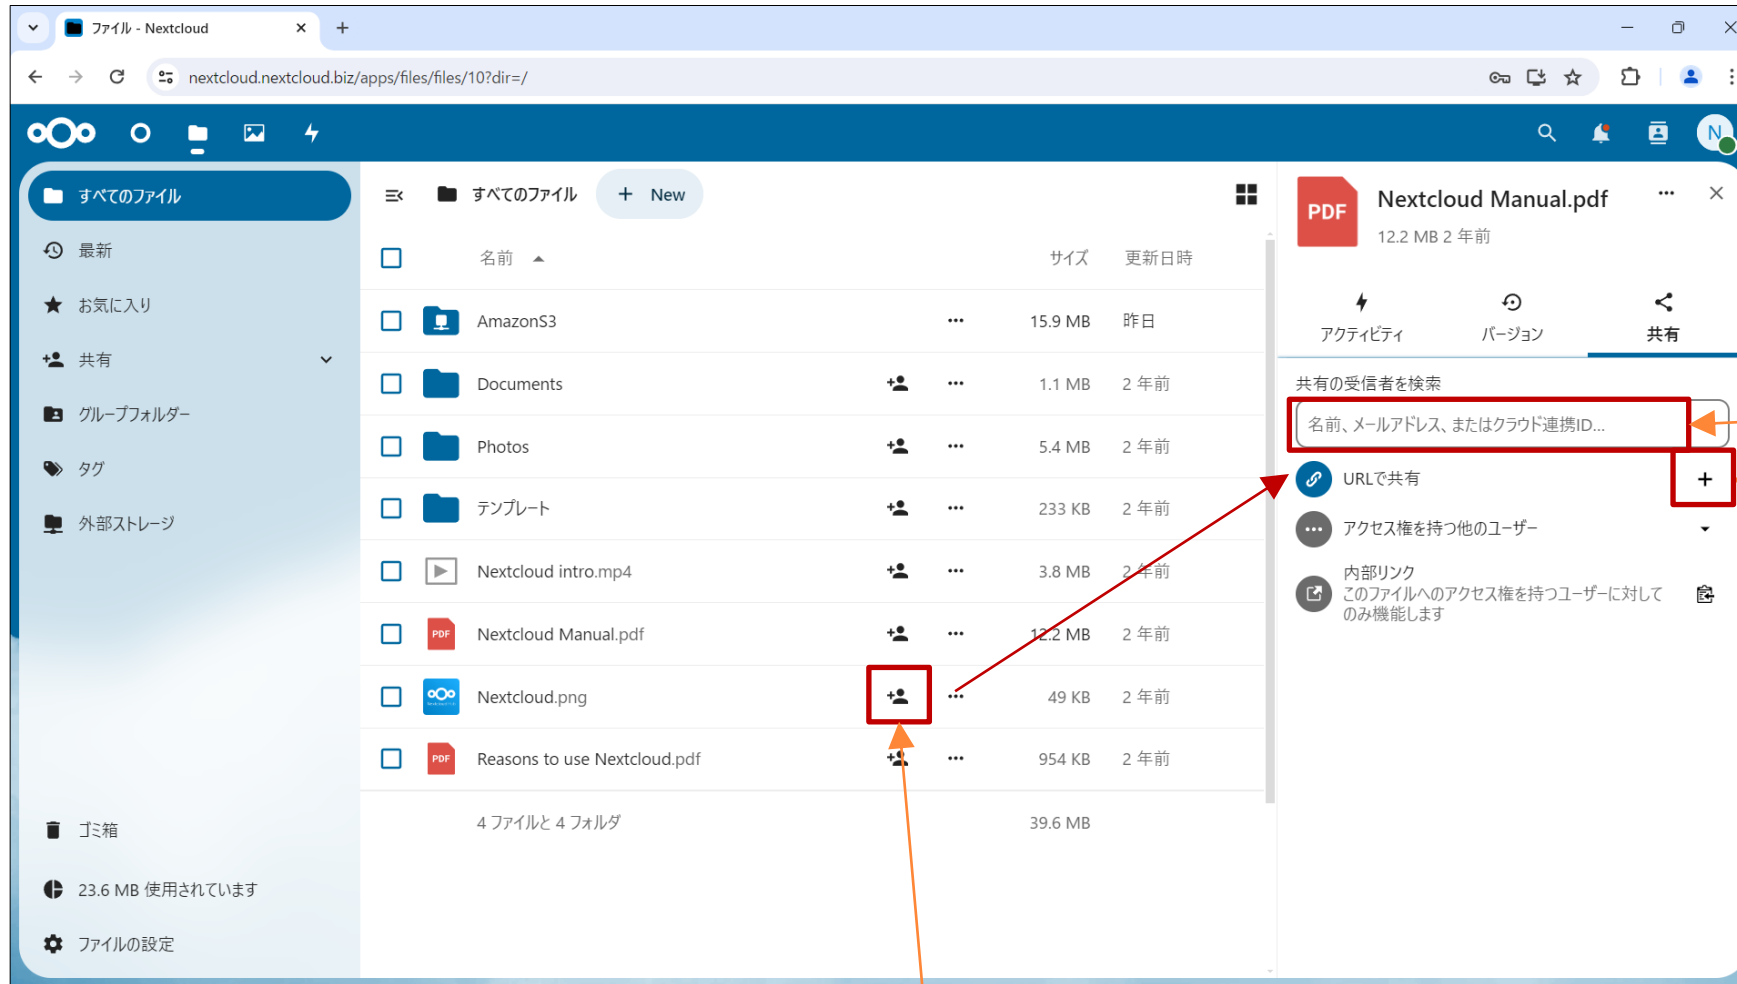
ファイル - Nextcloud

nextcloud.nextcloud.biz/apps/files/files/10?dir=/

すべてのファイル
最新
お気に入り
共有
グループフォルダー
タグ
外部ストレージ

ゴミ箱
23.6 MB 使用されています
ファイルの設定

すべてのファイル
New

| | 名前 | | サイズ | 更新日時 |
|---|---|---|---|---|
| | AmazonS3 | | 15.9 MB | 昨日 |
| | Documents | | 1.1 MB | 2 年前 |
| | Photos | | 5.4 MB | 2 年前 |
| | テンプレート | | 233 KB | 2 年前 |
| | Nextcloud intro.mp4 | | 3.8 MB | 2 年前 |
| | Nextcloud Manual.pdf | | 12.2 MB | 2 年前 |
| | Nextcloud.png | | 49 KB | 2 年前 |
| | Reasons to use Nextcloud.pdf | | 954 KB | 2 年前 |
| | 4 ファイルと 4 フォルダ | | 39.6 MB | |

PDF
Nextcloud Manual.pdf
12.2 MB 2 年前

アクティビティ
バージョン
共有

共有の受信者を検索
名前、メールアドレス、またはクラウド連携ID...
URLで共有
+
アクセス権を持つ他のユーザー
内部リンク
このファイルへのアクセス権を持つユーザーに対して のみ機能します